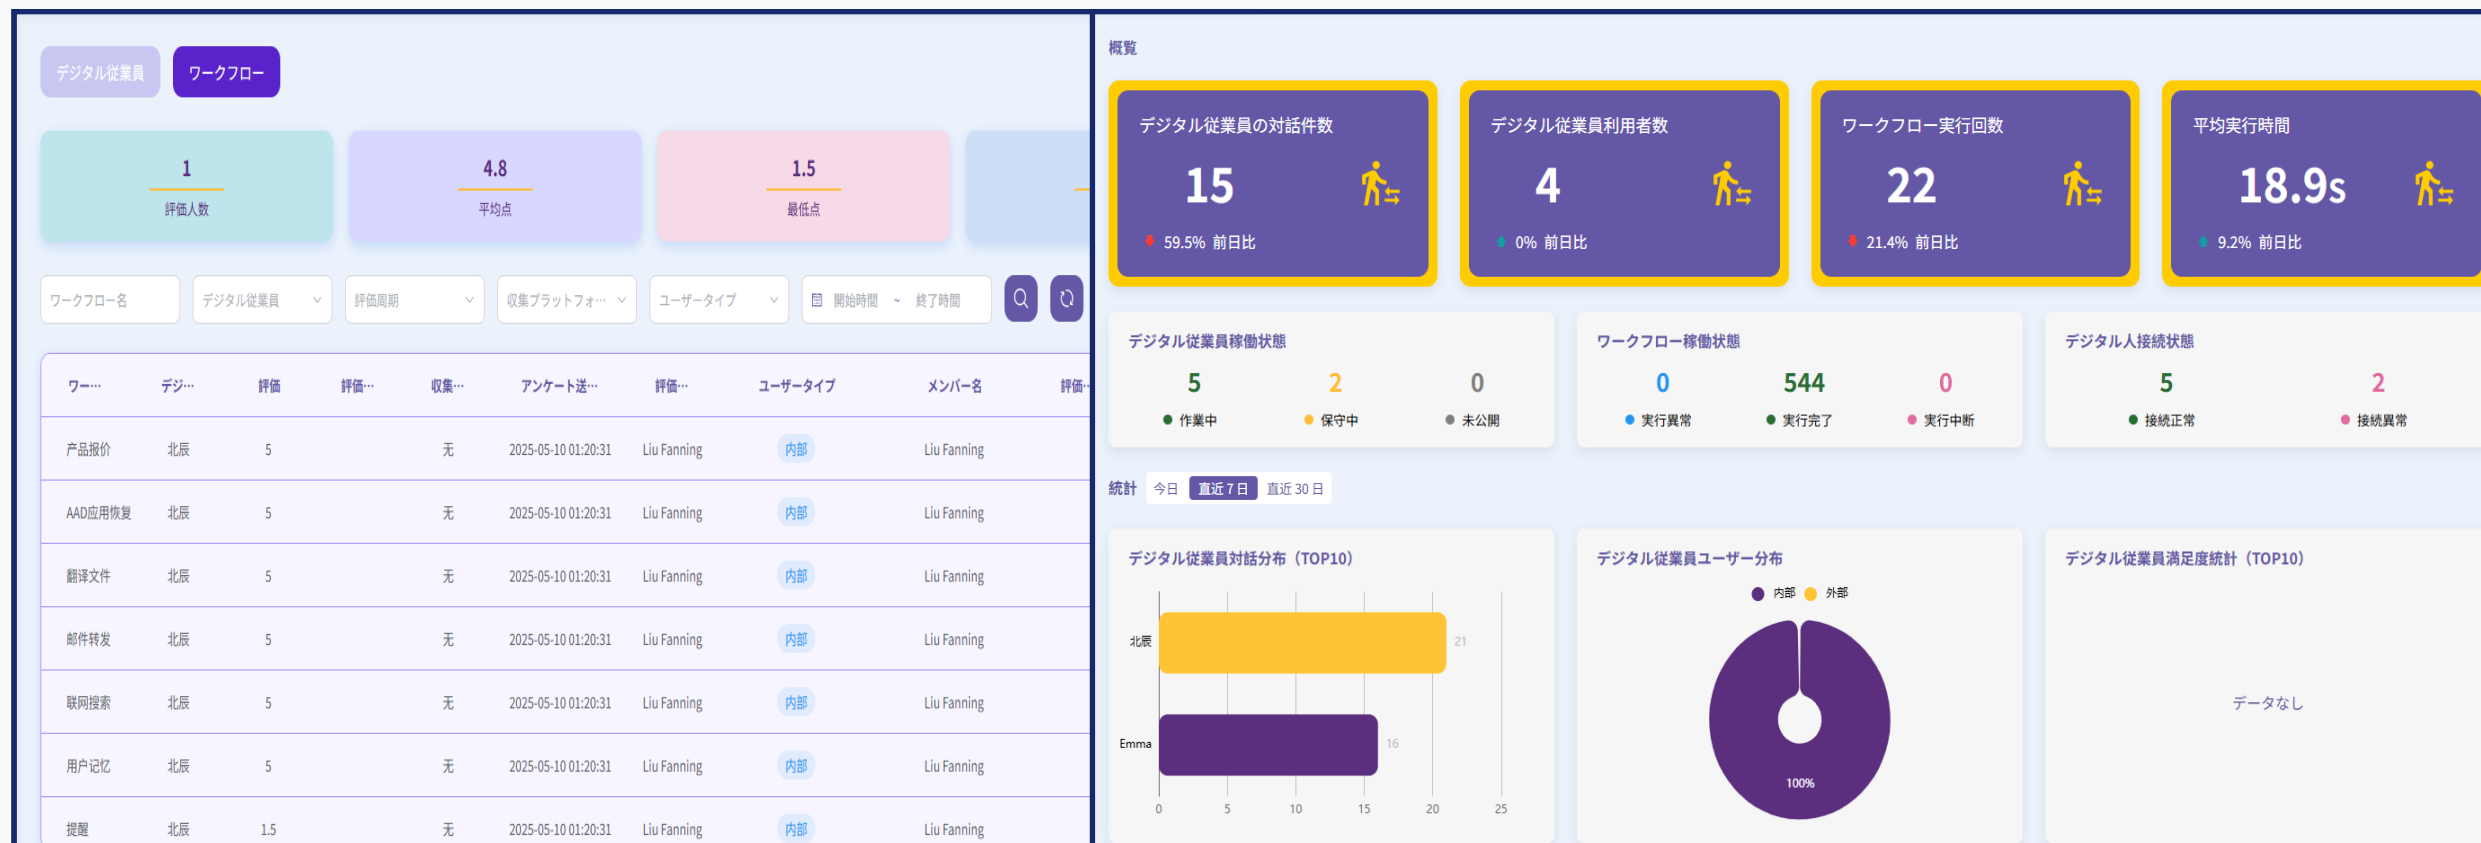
デジタル従業員　ワークフロー

1
評価人数

4.8
平均点

1.5
最低点

ワークフロー名　デジタル従業員　評価周期　収集プラットフォ…　ユーザータイプ　開始時間 ~ 終了時間

| ワー… | デジ… | 評価 | 評価… | 収集… | アンケート送… | 評価… | ユーザータイプ | メンバー名 | 評価… |
|---|---|---|---|---|---|---|---|---|---|
| 产品报价 | 北辰 | 5 | | 无 | 2025-05-10 01:20:31 | Liu Fanning | 内部 | Liu Fanning | |
| AAD应用恢复 | 北辰 | 5 | | 无 | 2025-05-10 01:20:31 | Liu Fanning | 内部 | Liu Fanning | |
| 翻译文件 | 北辰 | 5 | | 无 | 2025-05-10 01:20:31 | Liu Fanning | 内部 | Liu Fanning | |
| 邮件转发 | 北辰 | 5 | | 无 | 2025-05-10 01:20:31 | Liu Fanning | 内部 | Liu Fanning | |
| 联网搜索 | 北辰 | 5 | | 无 | 2025-05-10 01:20:31 | Liu Fanning | 内部 | Liu Fanning | |
| 用户记忆 | 北辰 | 5 | | 无 | 2025-05-10 01:20:31 | Liu Fanning | 内部 | Liu Fanning | |
| 提醒 | 北辰 | 1.5 | | 无 | 2025-05-10 01:20:31 | Liu Fanning | 内部 | Liu Fanning | |

概覧

デジタル従業員の対話件数
15
59.5% 前日比

デジタル従業員利用者数
4
0% 前日比

ワークフロー実行回数
22
21.4% 前日比

平均実行時間
18.9s
9.2% 前日比

デジタル従業員稼働状態
5 作業中　2 保守中　0 未公開

ワークフロー稼働状態
0 実行異常　544 実行完了　0 実行中断

デジタル人接続状態
5 接続正常　2 接続異常

統計　今日　直近 7 日　直近 30 日

デジタル従業員対話分布（TOP10）
北辰 21
Emma 16
0 5 10 15 20 25

デジタル従業員ユーザー分布
内部　外部
100%

デジタル従業員満足度統計（TOP10）
データなし